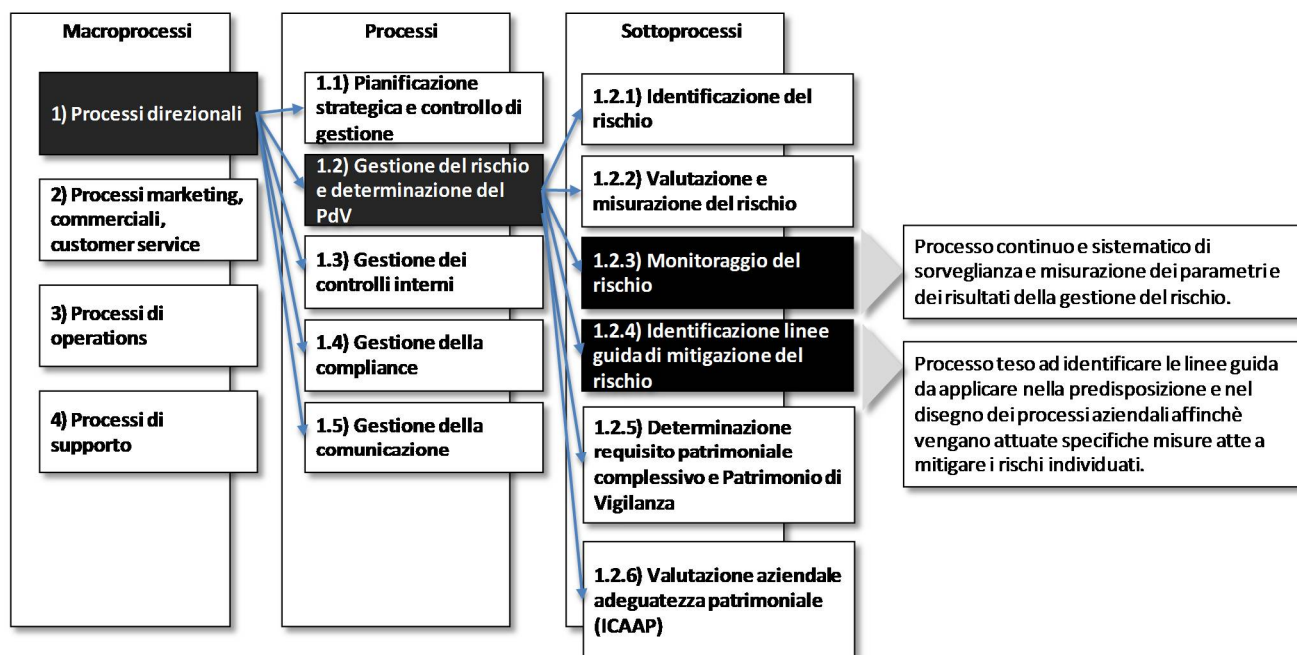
Macroprocessi

1) Processi direzionali

2) Processi marketing, commerciali, customer service

3) Processi di operations

4) Processi di supporto

Processi

1.1) Pianificazione strategica e controllo di gestione

1.2) Gestione del rischio e determinazione del PdV

1.3) Gestione dei controlli interni

1.4) Gestione della compliance

1.5) Gestione della comunicazione

Sottoprocessi

1.2.1) Identificazione del rischio

1.2.2) Valutazione e misurazione del rischio

1.2.3) Monitoraggio del rischio

1.2.4) Identificazione linee guida di mitigazione del rischio

1.2.5) Determinazione requisito patrimoniale complessivo e Patrimonio di Vigilanza

1.2.6) Valutazione aziendale adeguatezza patrimoniale (ICAAP)

Processo continuo e sistematico di sorveglianza e misurazione dei parametri e dei risultati della gestione del rischio.

Processo teso ad identificare le linee guida da applicare nella predisposizione e nel disegno dei processi aziendali affinchè vengano attuate specifiche misure atte a mitigare i rischi individuati.